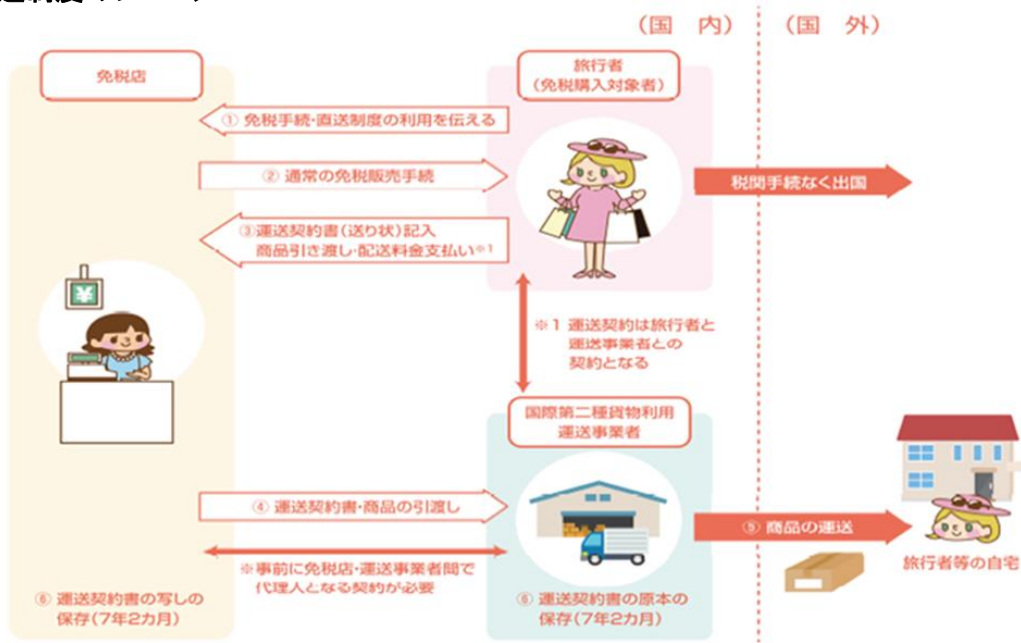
（国　内）　（国　外）

免税店

旅行者
（免税購入対象者）

① 免税手続・直送制度の利用を伝える

② 通常の免税販売手続

税関手続なく出国

③ 運送契約書（送り状）記入
商品引き渡し・配送料金支払い※1

¥

※1 運送契約は旅行者と運送事業者との契約となる

国際第二種貨物利用
運送事業者

④ 運送契約書・商品の引渡し

⑤ 商品の運送

※事前に免税店・運送事業者間で代理人となる契約が必要

旅行者等の自宅

⑥ 運送契約書の写しの保存（7年2カ月）

⑥ 運送契約書の原本の保存（7年2カ月）